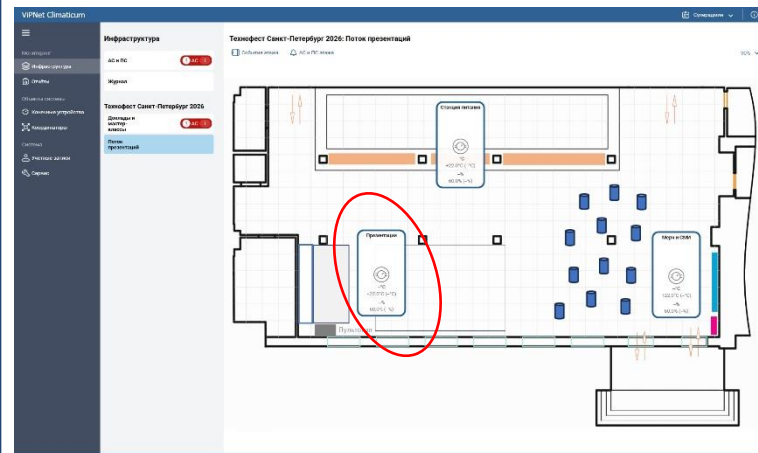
ViPNet Climaticum

Суперадмин

Мониторинг
Инфраструктура
Отчёты
Объекты системы
Конечные устройства
Концентраторы
Система
Учетные записи
Сервис

Инфраструктура

АС и ПС
АС
Журнал

Технофест Санкт-Петербург 2026
Доклады и мастер-классы
АС
Поток презентаций

Технофест Санкт-Петербург 2026: Поток презентаций

Добавить зонд
АС и ПС зонда

50%

Станция питания
+22.0°C (+°C)
60.0% (+%)

Презентации
+22.0°C (+°C)
60.0% (+%)

Медиа и СМИ
+22.0°C (+°C)
60.0% (+%)

Пульт звука